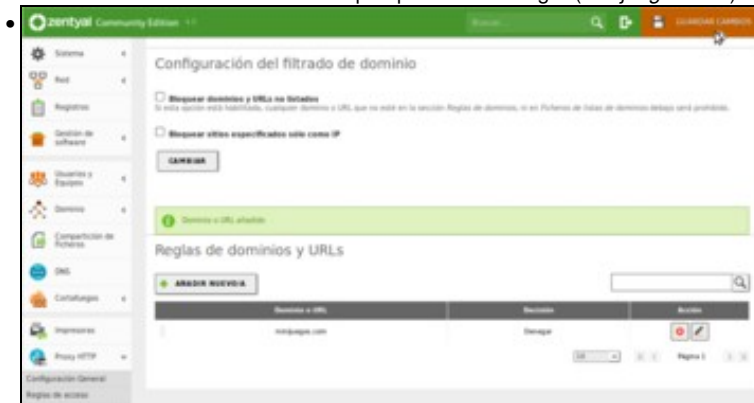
zentyal Community Edition

Buscar...

GUARDAR CAMBIOS

Sistema

Red

Registros

Gestión de software

Usuarios y Equipos

Dominio

Compartición de Ficheros

DNS

Cortafuegos

Impresoras

Proxy HTTP

Configuración General

Reglas de acceso

Configuración del filtrado de dominio

Bloquear dominios y URLs no listados

Si esta opción está habilitada, cualquier dominio o URL que no esté en la sección Reglas de dominios, ni en Ficheros de listas de dominios debajo será prohibido.

Bloquear sitios especificados solo como IP

CAMBIAR

Dominio o URL añadido

Reglas de dominios y URLs

AÑADIR NUEVO/A

| Dominio o URL | Decisión | Acción |
|---|---|---|
| minijuegos.com | Denegar | |

10 Página 1